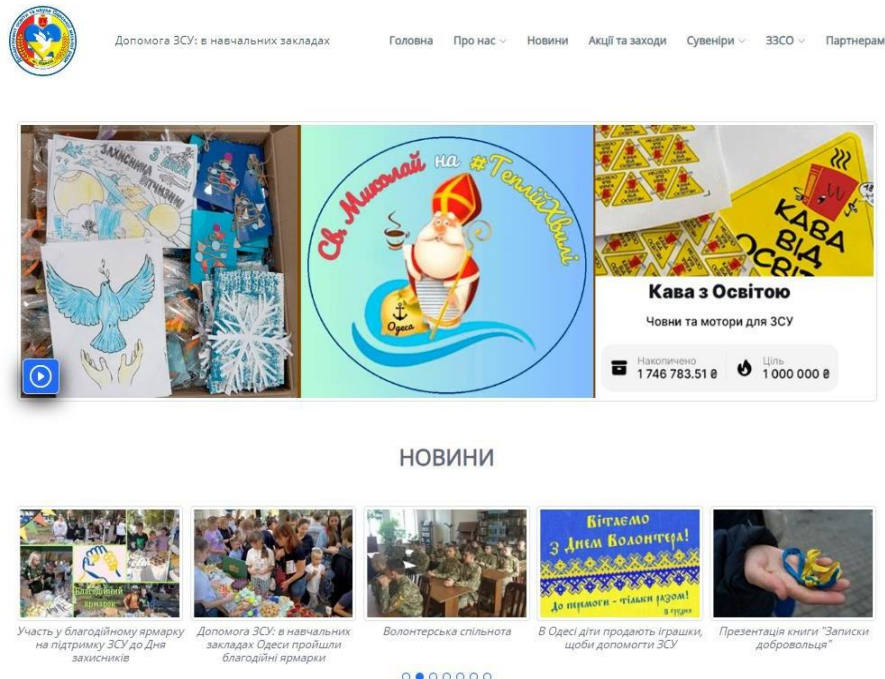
Допомога ЗСУ: в навчальних закладах

Головна Про нас Новини Акції та заходи Сувеніри ЗЗСО Партнерам

З Днем захисника Вітчизни!

Св. Миколай на #ТепліХвилі

Одеса

КАВА ВІД ОСВІТИ

Кава з Освітою

Човни та мотори для ЗСУ

Накопичено 1 746 783.51 ₴

Ціль 1 000 000 ₴

НОВИНИ

Благодійний ярмарок

Участь у благодійному ярмарку на підтримку ЗСУ до Дня захисників

Допомога ЗСУ: в навчальних закладах Одеси пройшли благодійні ярмарки

Волонтерська спільнота

Вітаємо з Днем Волонтера! До перемоги - тільки разом!

В Одесі діти продають іграшки, щоби допомогти ЗСУ

Презентація книги "Записки добровольця"